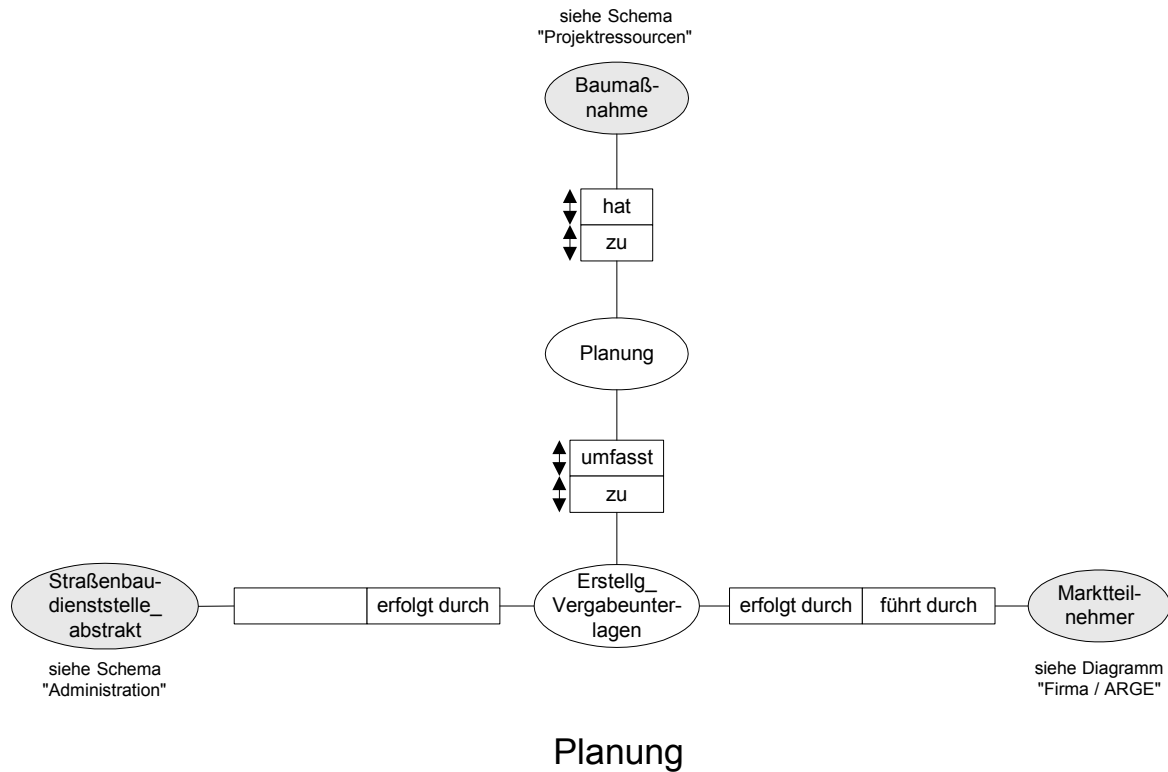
siehe Schema "Projektressourcen"

Baumaßnahme

hat

zu

Planung

umfasst

zu

Straßenbaudienststelle_ abstrakt

erfolgt durch

Erstellg_ Vergabeunterlagen

erfolgt durch

führt durch

Marktteilnehmer

siehe Schema "Administration"

siehe Diagramm "Firma / ARGE"

Planung